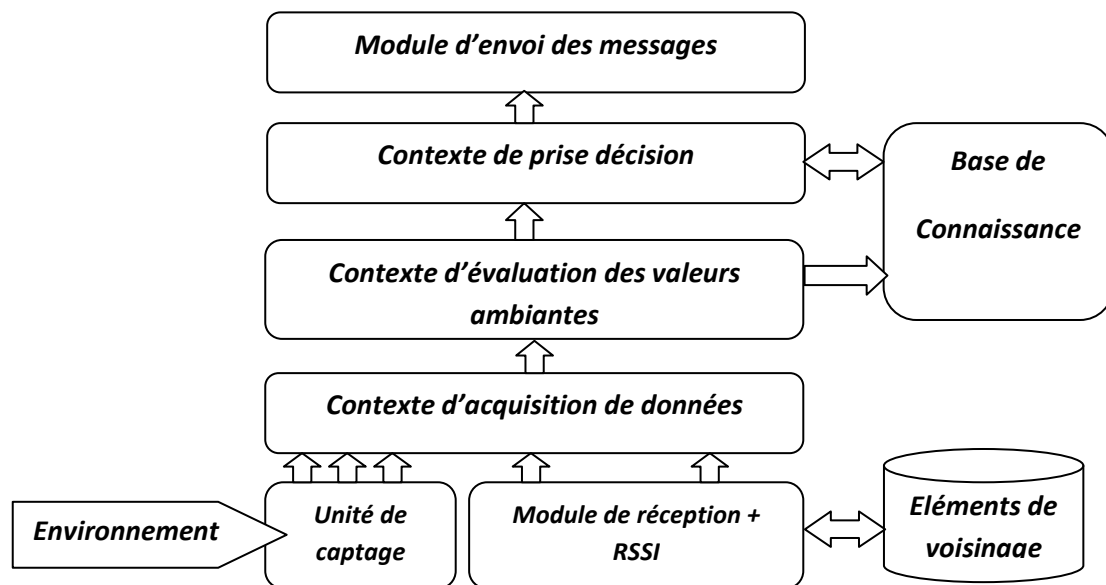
Module d'envoi des messages

Contexte de prise décision

Base de Connaissance

Contexte d'évaluation des valeurs ambiantes

Contexte d'acquisition de données

Environnement

Unité de captage

Module de réception + RSSI

Eléments de voisinage